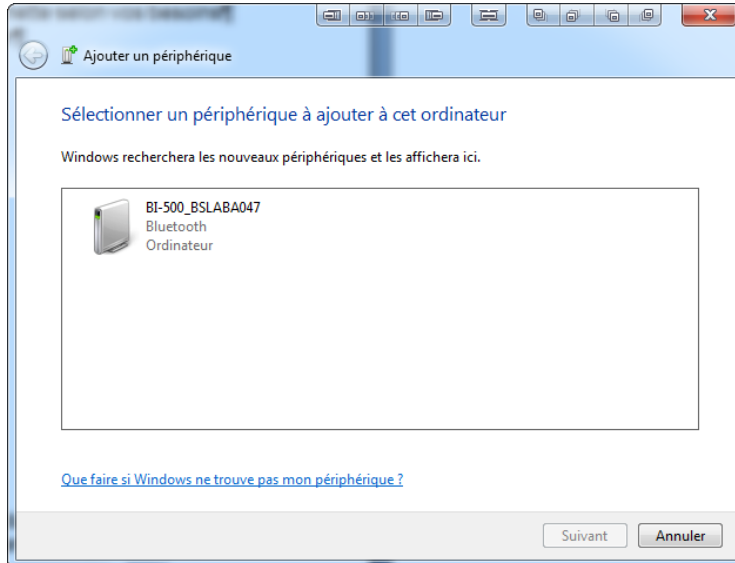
Ajouter un périphérique

Sélectionner un périphérique à ajouter à cet ordinateur

Windows recherchera les nouveaux périphériques et les affichera ici.

BI-500_BSLABA047
Bluetooth
Ordinateur

Que faire si Windows ne trouve pas mon périphérique ?

Suivant
Annuler